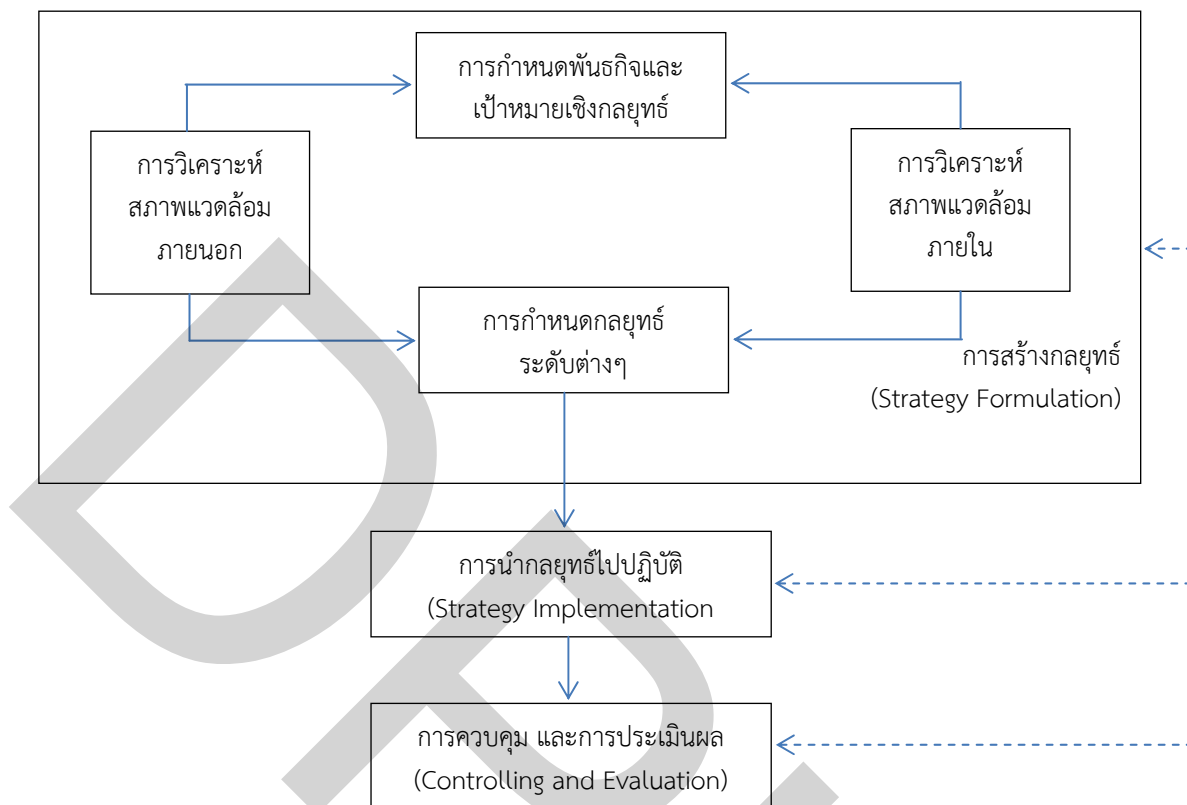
การกำหนดพันธกิจและเป้าหมายเชิงกลยุทธ์

การวิเคราะห์สภาพแวดล้อมภายนอก

การวิเคราะห์สภาพแวดล้อมภายใน

การกำหนดกลยุทธ์ระดับต่างๆ

การสร้างกลยุทธ์
(Strategy Formulation)

การนำกลยุทธ์ไปปฏิบัติ
(Strategy Implementation

การควบคุม และการประเมินผล
(Controlling and Evaluation)